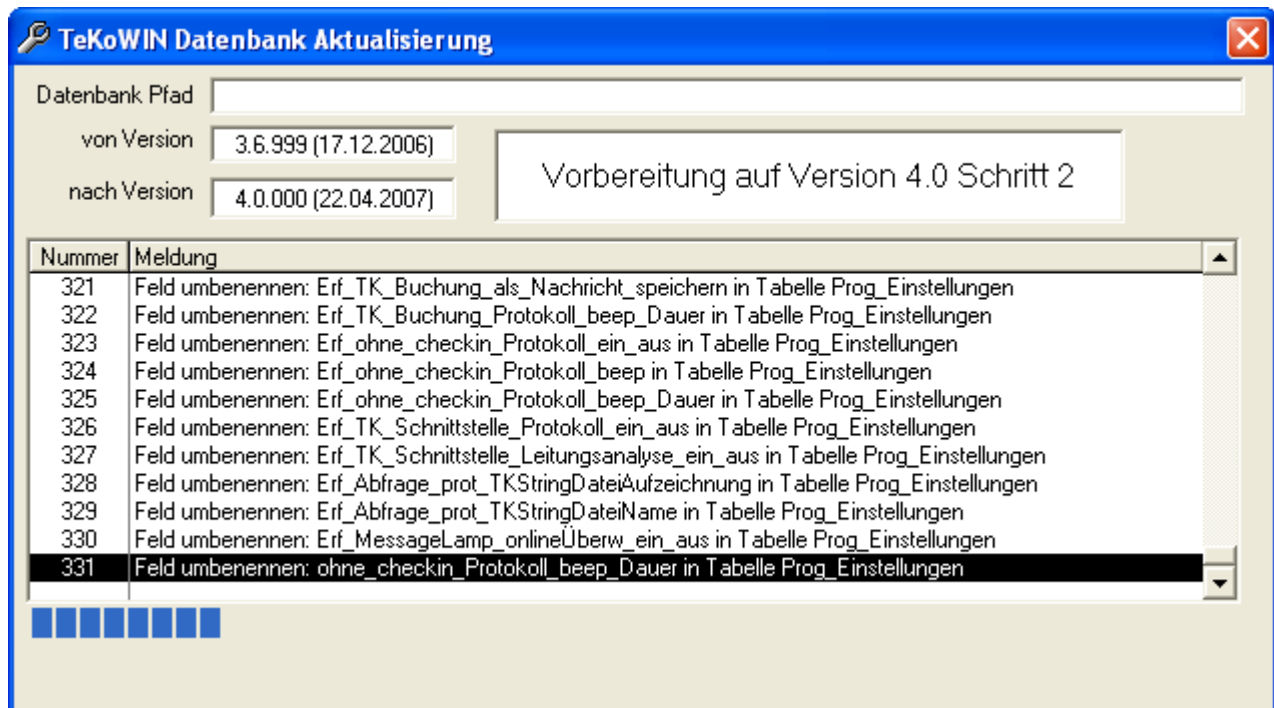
TeKoWIN Datenbank Aktualisierung

Datenbank Pfad

von Version 3.6.999 (17.12.2006)

nach Version 4.0.000 (22.04.2007)

Vorbereitung auf Version 4.0 Schritt 2

| Nummer | Meldung |
|---|---|
| 321 | Feld umbenennen: Erf_TK_Buchung_als_Nachricht_speichern in Tabelle Prog_Einstellungen |
| 322 | Feld umbenennen: Erf_TK_Buchung_Protokoll_beep_Dauer in Tabelle Prog_Einstellungen |
| 323 | Feld umbenennen: Erf_ohne_checkin_Protokoll_ein_aus in Tabelle Prog_Einstellungen |
| 324 | Feld umbenennen: Erf_ohne_checkin_Protokoll_beep in Tabelle Prog_Einstellungen |
| 325 | Feld umbenennen: Erf_ohne_checkin_Protokoll_beep_Dauer in Tabelle Prog_Einstellungen |
| 326 | Feld umbenennen: Erf_TK_Schnittstelle_Protokoll_ein_aus in Tabelle Prog_Einstellungen |
| 327 | Feld umbenennen: Erf_TK_Schnittstelle_Leitungsanalyse_ein_aus in Tabelle Prog_Einstellungen |
| 328 | Feld umbenennen: Erf_Abfrage_prot_TKStringDateiAufzeichnung in Tabelle Prog_Einstellungen |
| 329 | Feld umbenennen: Erf_Abfrage_prot_TKStringDateiName in Tabelle Prog_Einstellungen |
| 330 | Feld umbenennen: Erf_MessageLamp_onlineÜberw_ein_aus in Tabelle Prog_Einstellungen |
| 331 | Feld umbenennen: ohne_checkin_Protokoll_beep_Dauer in Tabelle Prog_Einstellungen |